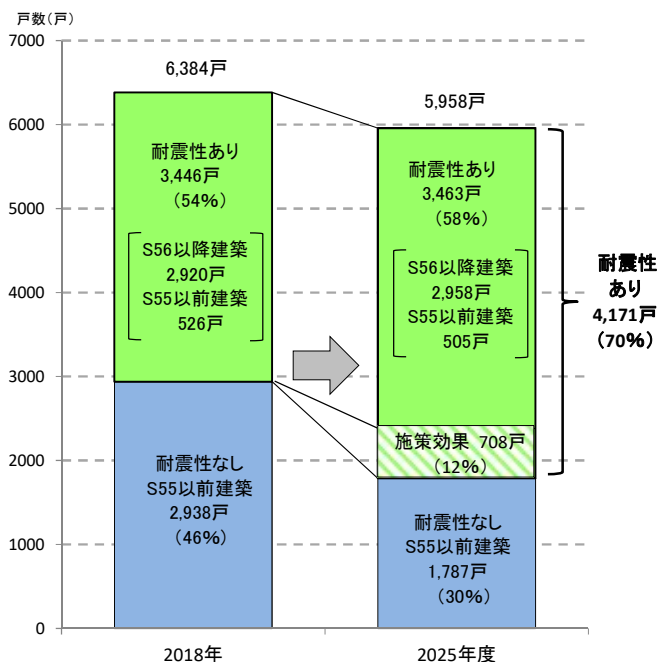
戸数（戸）
7000
6000
5000
4000
3000
2000
1000
0

6,384戸
耐震性あり
3,446戸
（54%）
S56以降建築
2,920戸
S55以前建築
526戸

耐震性なし
S55以前建築
2,938戸
（46%）

5,958戸
耐震性あり
3,463戸
（58%）
S56以降建築
2,958戸
S55以前建築
505戸

施策効果 708戸
（12%）

耐震性なし
S55以前建築
1,787戸
（30%）

耐震性
あり
4,171戸
（70%）

2018年
2025年度